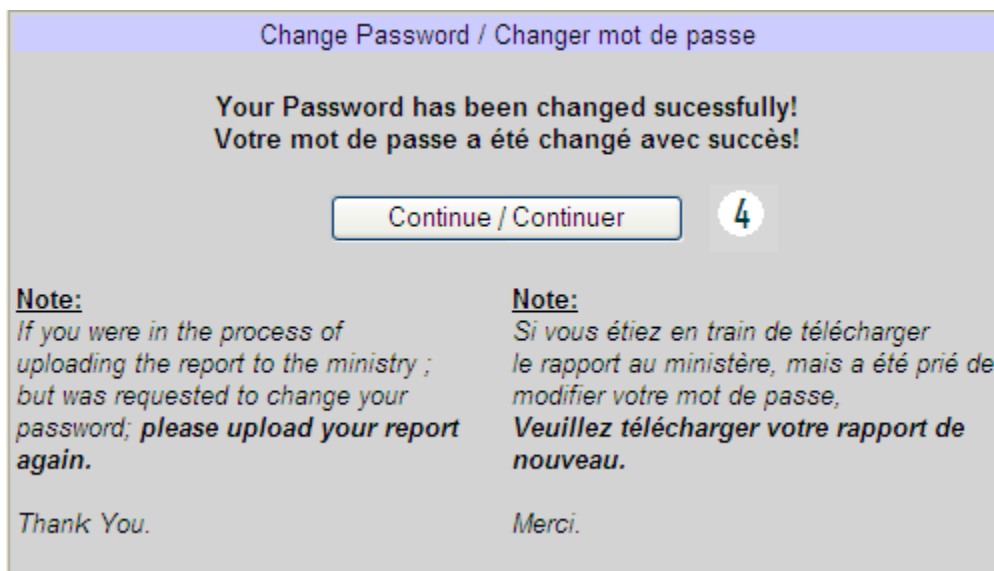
Change Password / Changer mot de passe

Your Password has been changed sucessfully!
Votre mot de passe a été changé avec succès!

Continue / Continuer

4

Note:
If you were in the process of uploading the report to the ministry ; but was requested to change your password; please upload your report again.

Thank You.

Note:
Si vous étiez en train de télécharger le rapport au ministère, mais a été prié de modifier votre mot de passe, Veuillez télécharger votre rapport de nouveau.

Merci.